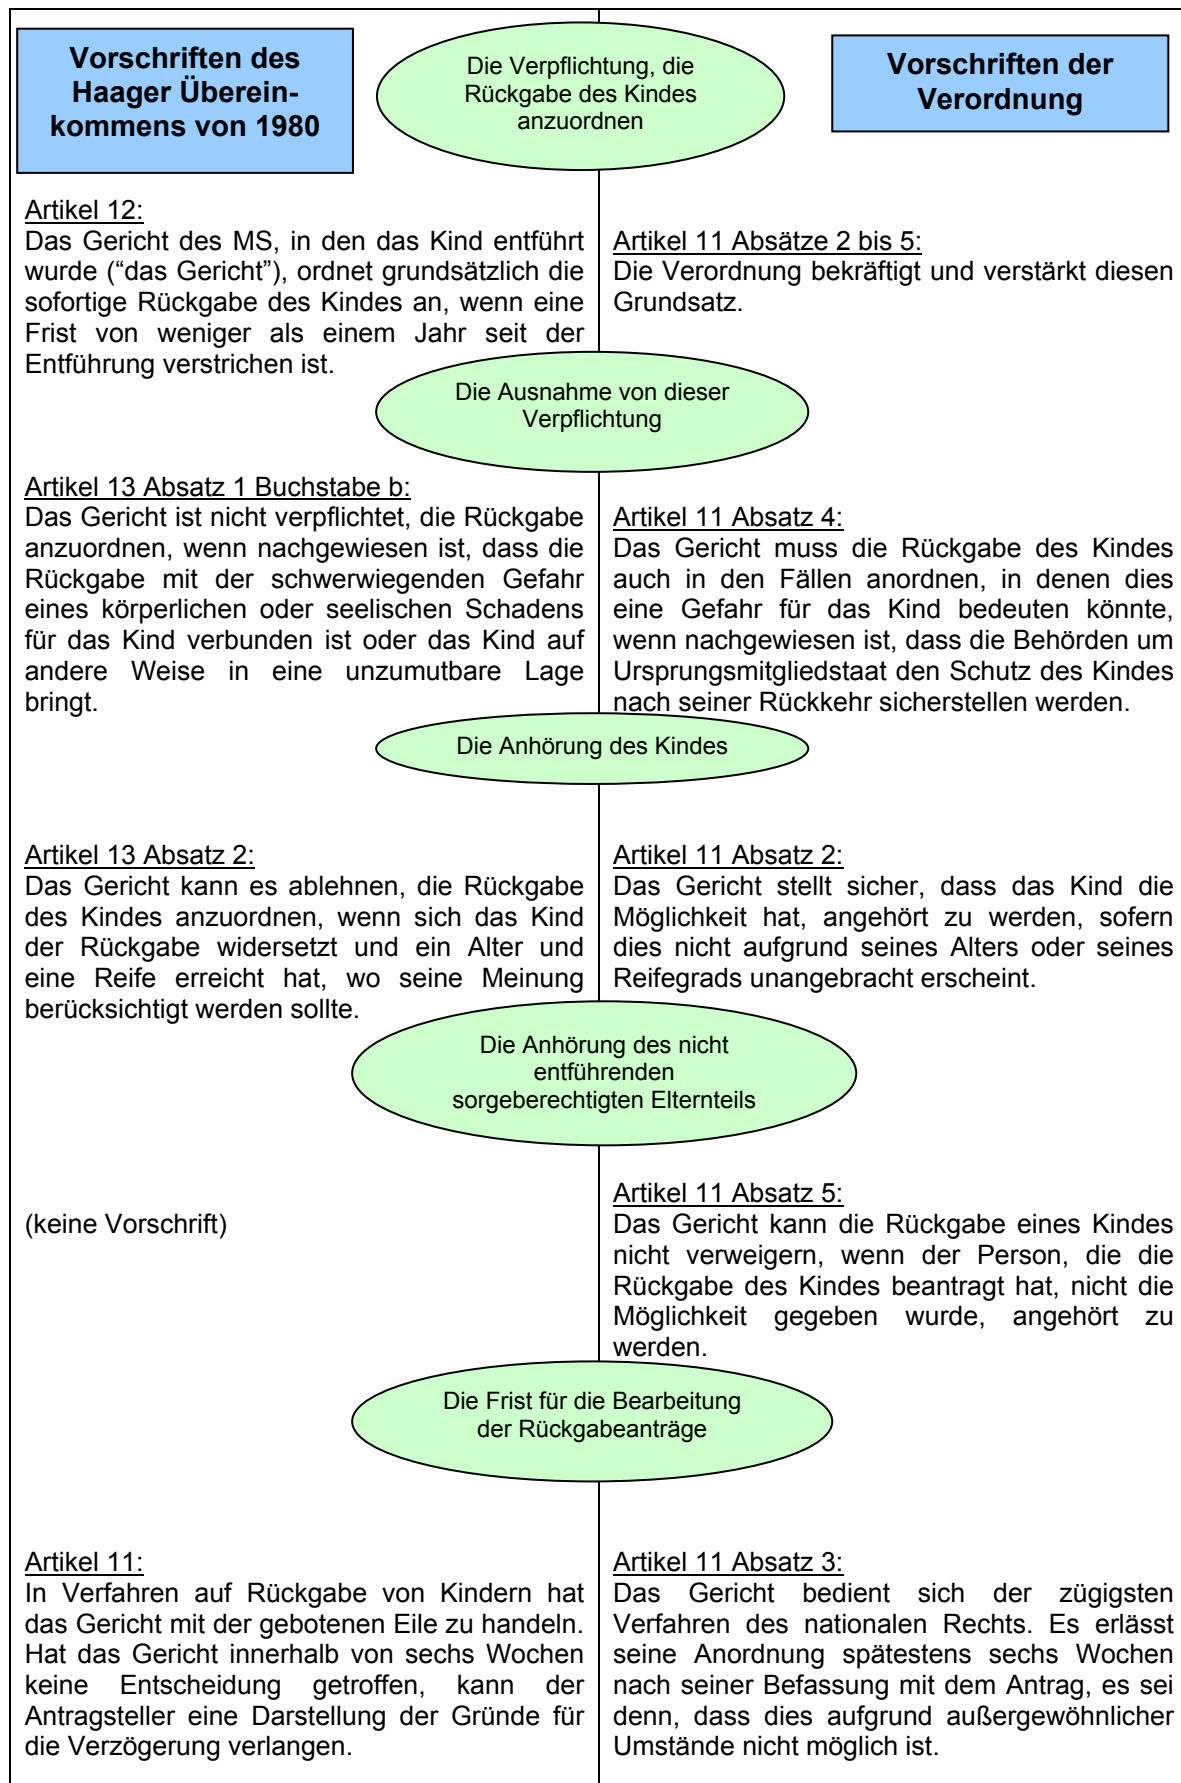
Vorschriften des Haager Übereinkommens von 1980

Die Verpflichtung, die Rückgabe des Kindes anzuordnen

Vorschriften der Verordnung

Artikel 12:
Das Gericht des MS, in den das Kind entführt wurde (“das Gericht”), ordnet grundsätzlich die sofortige Rückgabe des Kindes an, wenn eine Frist von weniger als einem Jahr seit der Entführung verstrichen ist.

Artikel 11 Absätze 2 bis 5:
Die Verordnung bekräftigt und verstärkt diesen Grundsatz.

Die Ausnahme von dieser Verpflichtung

Artikel 13 Absatz 1 Buchstabe b:
Das Gericht ist nicht verpflichtet, die Rückgabe anzuordnen, wenn nachgewiesen ist, dass die Rückgabe mit der schwerwiegenden Gefahr eines körperlichen oder seelischen Schadens für das Kind verbunden ist oder das Kind auf andere Weise in eine unzumutbare Lage bringt.

Artikel 11 Absatz 4:
Das Gericht muss die Rückgabe des Kindes auch in den Fällen anordnen, in denen dies eine Gefahr für das Kind bedeuten könnte, wenn nachgewiesen ist, dass die Behörden um Ursprungsmitgliedstaat den Schutz des Kindes nach seiner Rückkehr sicherstellen werden.

Die Anhörung des Kindes

Artikel 13 Absatz 2:
Das Gericht kann es ablehnen, die Rückgabe des Kindes anzuordnen, wenn sich das Kind der Rückgabe widersetzt und ein Alter und eine Reife erreicht hat, wo seine Meinung berücksichtigt werden sollte.

Artikel 11 Absatz 2:
Das Gericht stellt sicher, dass das Kind die Möglichkeit hat, angehört zu werden, sofern dies nicht aufgrund seines Alters oder seines Reifegrads unangebracht erscheint.

Die Anhörung des nicht entführenden sorgeberechtigten Elternteils

(keine Vorschrift)

Artikel 11 Absatz 5:
Das Gericht kann die Rückgabe eines Kindes nicht verweigern, wenn der Person, die die Rückgabe des Kindes beantragt hat, nicht die Möglichkeit gegeben wurde, angehört zu werden.

Die Frist für die Bearbeitung der Rückgabeanträge

Artikel 11:
In Verfahren auf Rückgabe von Kindern hat das Gericht mit der gebotenen Eile zu handeln. Hat das Gericht innerhalb von sechs Wochen keine Entscheidung getroffen, kann der Antragsteller eine Darstellung der Gründe für die Verzögerung verlangen.

Artikel 11 Absatz 3:
Das Gericht bedient sich der zügigsten Verfahren des nationalen Rechts. Es erlässt seine Anordnung spätestens sechs Wochen nach seiner Befassung mit dem Antrag, es sei denn, dass dies aufgrund außergewöhnlicher Umstände nicht möglich ist.